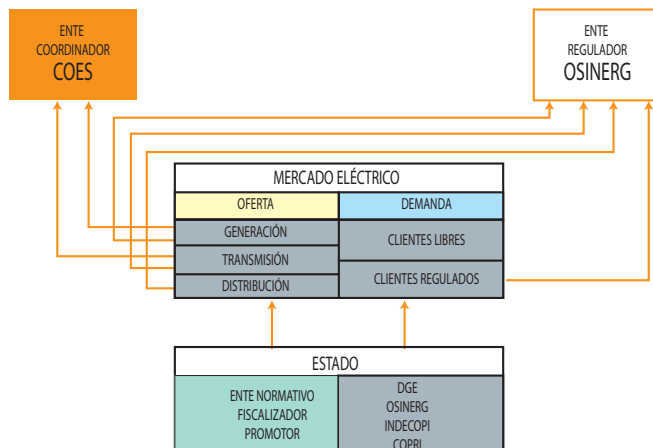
ENTE
COORDINADOR
COES

ENTE
REGULADOR
OSINERG

MERCADO ELÉCTRICO

| OFERTA | DEMANDA |
|---|---|
| GENERACIÓN | CLIENTES LIBRES |
| TRANSMISIÓN | |
| DISTRIBUCIÓN | CLIENTES REGULADOS |

ESTADO

| ENTE NORMATIVO FISCALIZADOR PROMOTOR | DGE OSINERG INDECOPI COPRI |
|---|---|